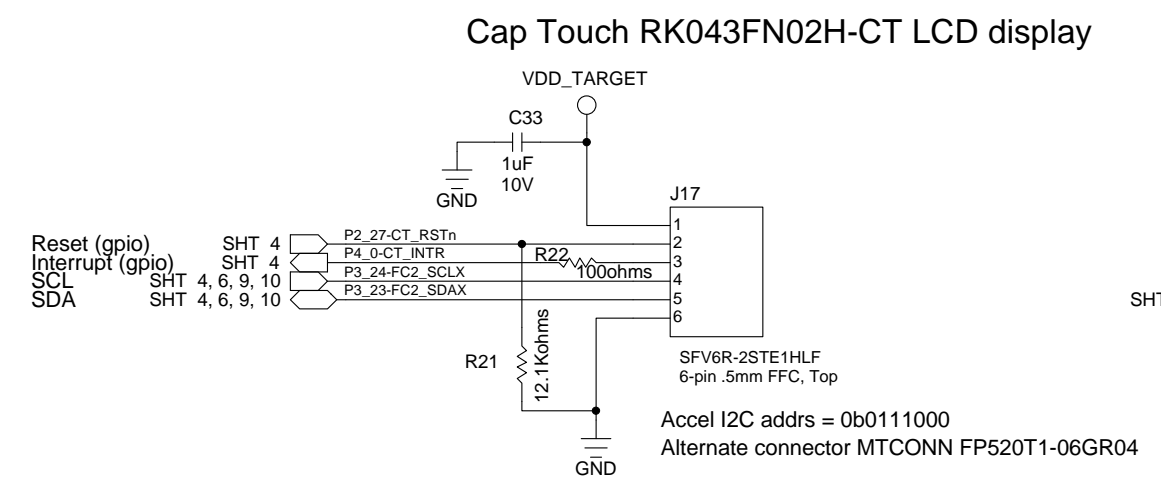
Cap Touch RK043FN02H-CT LCD display

VDD_TARGET

C33
1uF
10V

GND

J17

Reset (gpio) SHT 4
Interrupt (gpio) SHT 4
SCL SHT 4, 6, 9, 10
SDA SHT 4, 6, 9, 10

P2_27-CT_RSTn
P4_0-CT_INTR
P3_24-FC2_SCLX
P3_23-FC2_SDAX

R22
100ohms

1
2
3
4
5
6

SHT

R21
12.1Kohms

SFV6R-2STE1HLF
6-pin .5mm FFC, Top

Accel I2C addrs = 0b0111000
Alternate connector MTCONN FP520T1-06GR04

GND